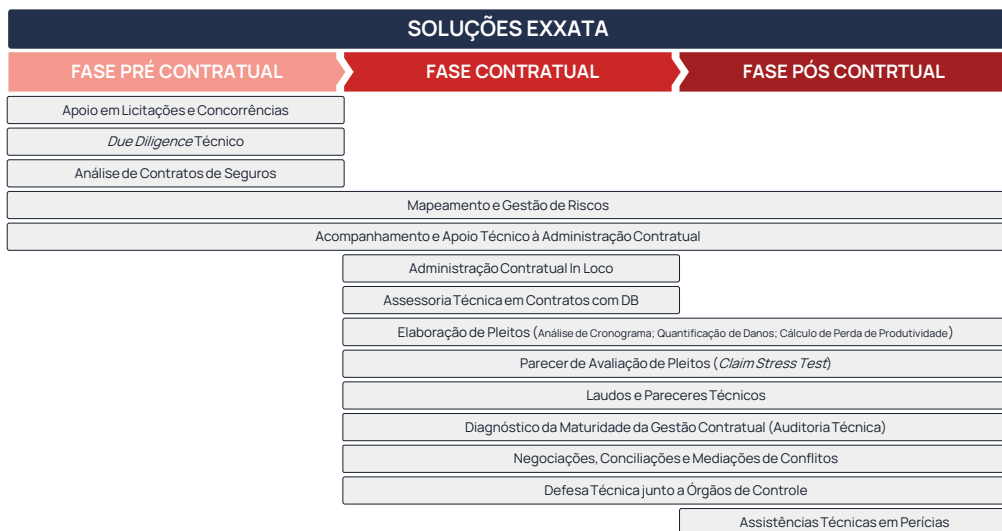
SOLUÇÕES EXXATA

FASE PRÉ CONTRATUAL

FASE CONTRATUAL

FASE PÓS CONTRTUAL

Apoio em Licitações e Concorrências

*Due Diligence* Técnico

Análise de Contratos de Seguros

Mapeamento e Gestão de Riscos

Acompanhamento e Apoio Técnico à Administração Contratual

Administração Contratual In Loco

Assessoria Técnica em Contratos com DB

Elaboração de Pleitos (Análise de Cronograma; Quantificação de Danos; Cálculo de Perda de Produtividade)

Parecer de Avaliação de Pleitos (*Claim Stress Test*)

Laudos e Pareceres Técnicos

Diagnóstico da Maturidade da Gestão Contratual (Auditoria Técnica)

Negociações, Conciliações e Mediações de Conflitos

Defesa Técnica junto a Órgãos de Controle

Assistências Técnicas em Perícias